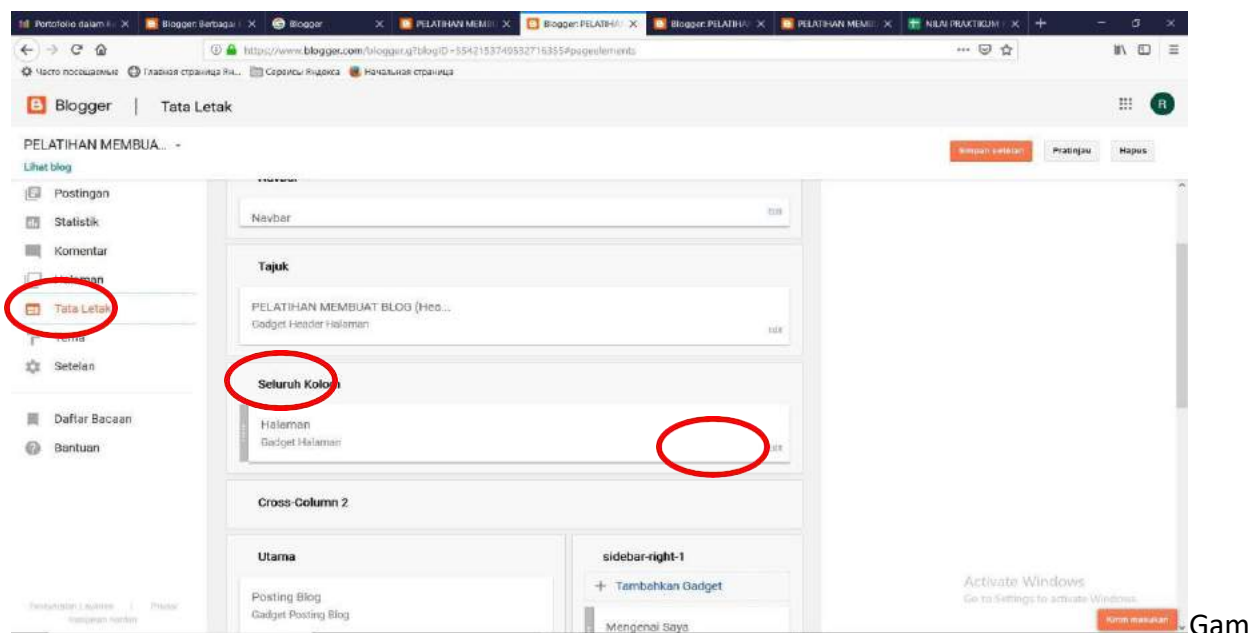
Portofolio dalam | Blogger: Berbagai | Blogger | PELATIHAN MEMB | Blogger: PELATIHA | Blogger: PELATIHA | PELATIHAN MEMB | NILAI PRAKTIKUM

https://www.blogger.com/blogger.g?blogID=5542153740532716355#pageelements

Часто посещаемые | Главная страница Ян... | Сервисы Яндекса | Начальная страница

Blogger | Tata Letak

PELATIHAN MEMBUA... -
Lihat blog

Simpan setelan | Pratinjau | Hapus

Postingan
Statistik
Komentar
Halaman
Tata Letak
Tema
Setelan

Daftar Bacaan
Bantuan

Navbar

Navbar
Edit

Tajuk

PELATIHAN MEMBUAT BLOG (Hea...
Gadget Header Halaman
Edit

Seluruh Kolom

Halaman
Gadget Halaman
Edit

Cross-Column 2

Utama

Posting Blog
Gadget Posting Blog

sidebar-right-1

+ Tambahkan Gadget

Mengenai Saya

Persyaratan Layanan | Privasi
Kebijakan Konten

Activate Windows
Go to Settings to activate Windows.

Kirim masukan

Gam